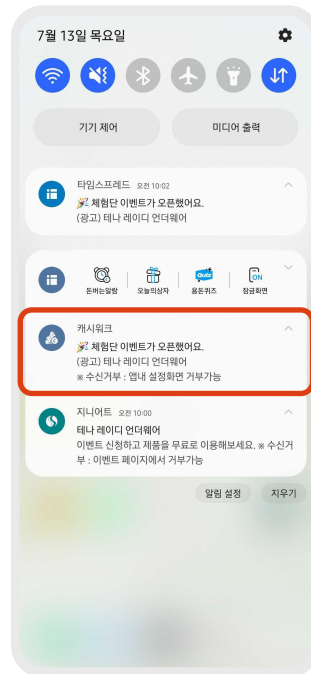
7월 13일 목요일

기기 제어

미디어 출력

타임스프레드 오전 10:02
🎉 체험단 이벤트가 오픈했어요.
(광고) 테나 레이디 언더웨어

돈버는알람 오늘의상자 용돈퀴즈 잠금화면

캐시워크
🎉 체험단 이벤트가 오픈했어요.
(광고) 테나 레이디 언더웨어
※ 수신거부 : 앱내 설정화면 거부가능

지니어트 오전 10:00
테나 레이디 언더웨어
이벤트 신청하고 제품을 무료로 이용해보세요. ※ 수신거부 : 이벤트 페이지에서 거부가능

알림 설정 지우기